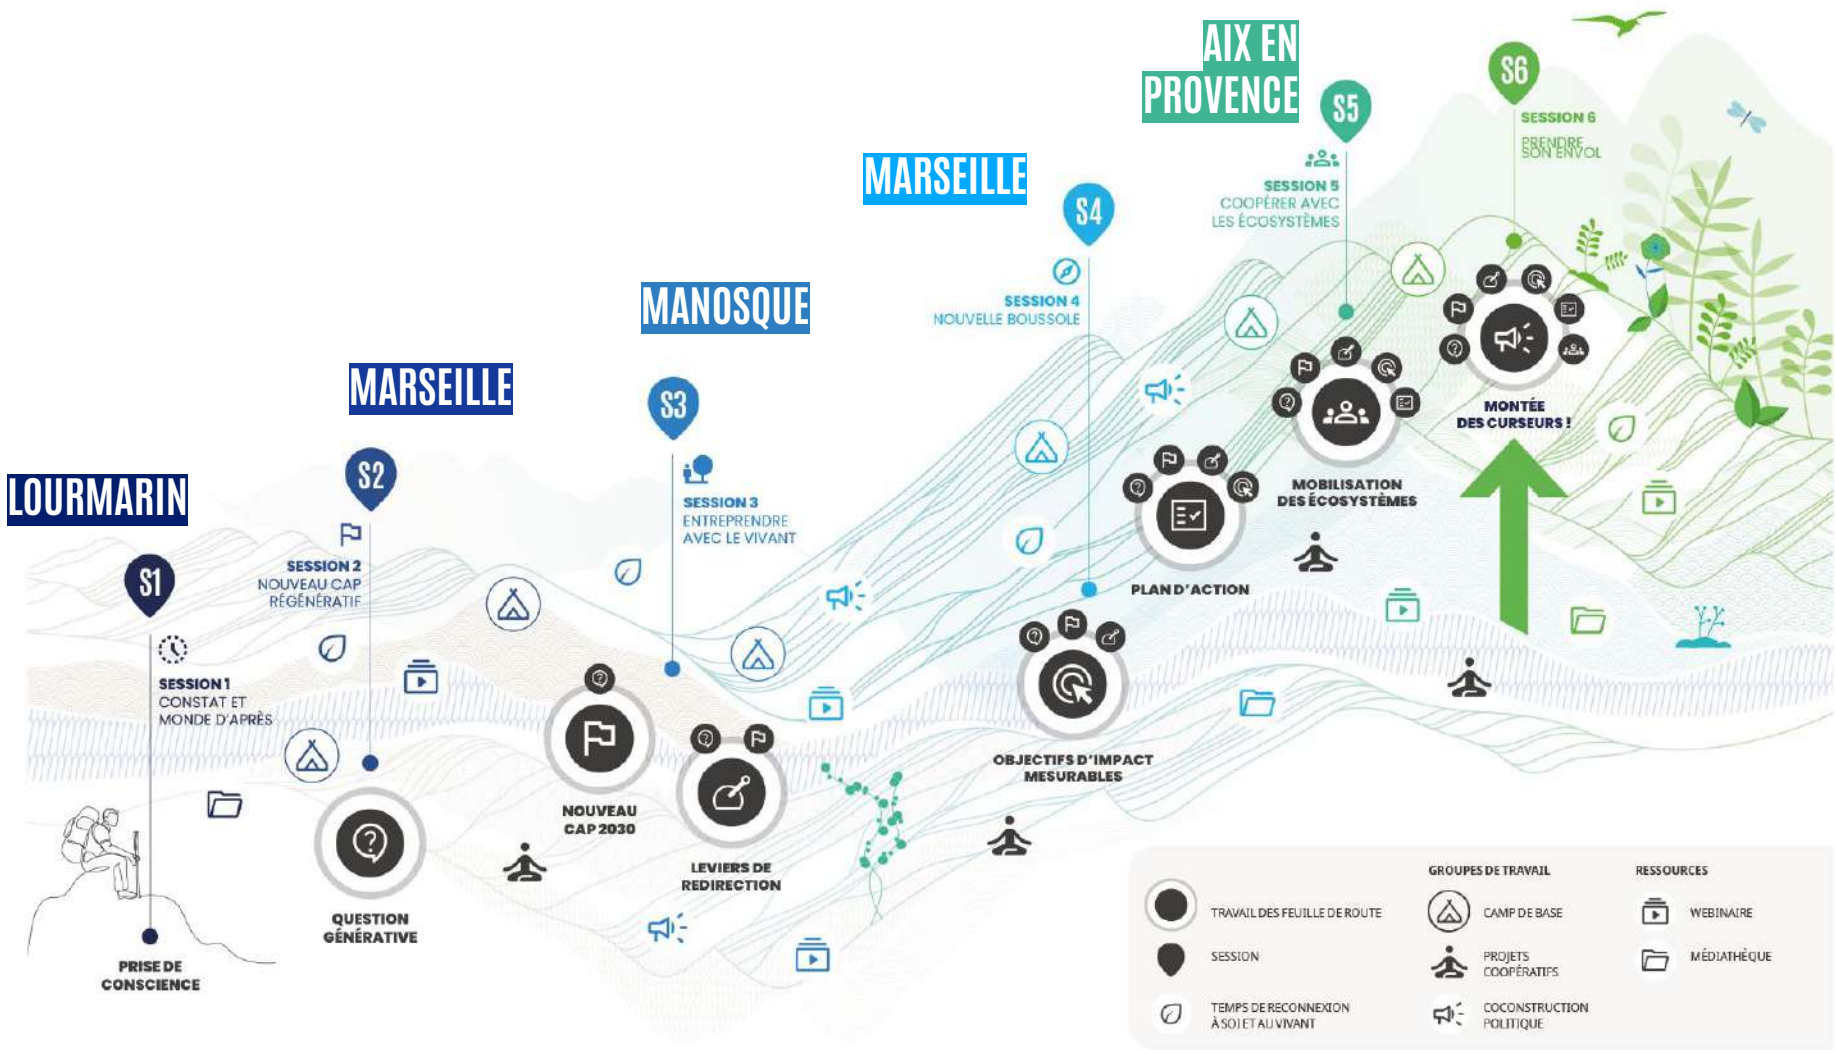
AIX EN PROVENCE

S6

SESSION 6
PRENDRE SON ENVOL

S5

SESSION 5
COOPÉRER AVEC LES ÉCOSYSTÈMES

MARSEILLE

S4

SESSION 4
NOUVELLE BOUSSOLE

MANOSQUE

S3

SESSION 3
ENTREPRENDRE AVEC LE VIVANT

MARSEILLE

S2

SESSION 2
NOUVEAU CAP RÉGÉNÉRATIF

LOURMARIN

S1

SESSION 1
CONSTAT ET MONDE D'APRÈS

MONTÉE DES CURSEURS !

MOBILISATION DES ÉCOSYSTÈMES

PLAN D'ACTION

OBJECTIFS D'IMPACT MESURABLES

NOUVEAU CAP 2030

LEVIERS DE REDIRECTION

QUESTION GÉNÉRATIVE

PRISE DE CONSCIENCE

GROUPES DE TRAVAIL

RESSOURCES

TRAVAIL DES FEUILLE DE ROUTE

CAMP DE BASE

WEBINAIRE

SESSION

PROJETS COOPÉRATIFS

MÉDIATHÈQUE

TEMPS DE RECONNEXION À SOI ET AU VIVANT

COCONSTRUCTION POLITIQUE